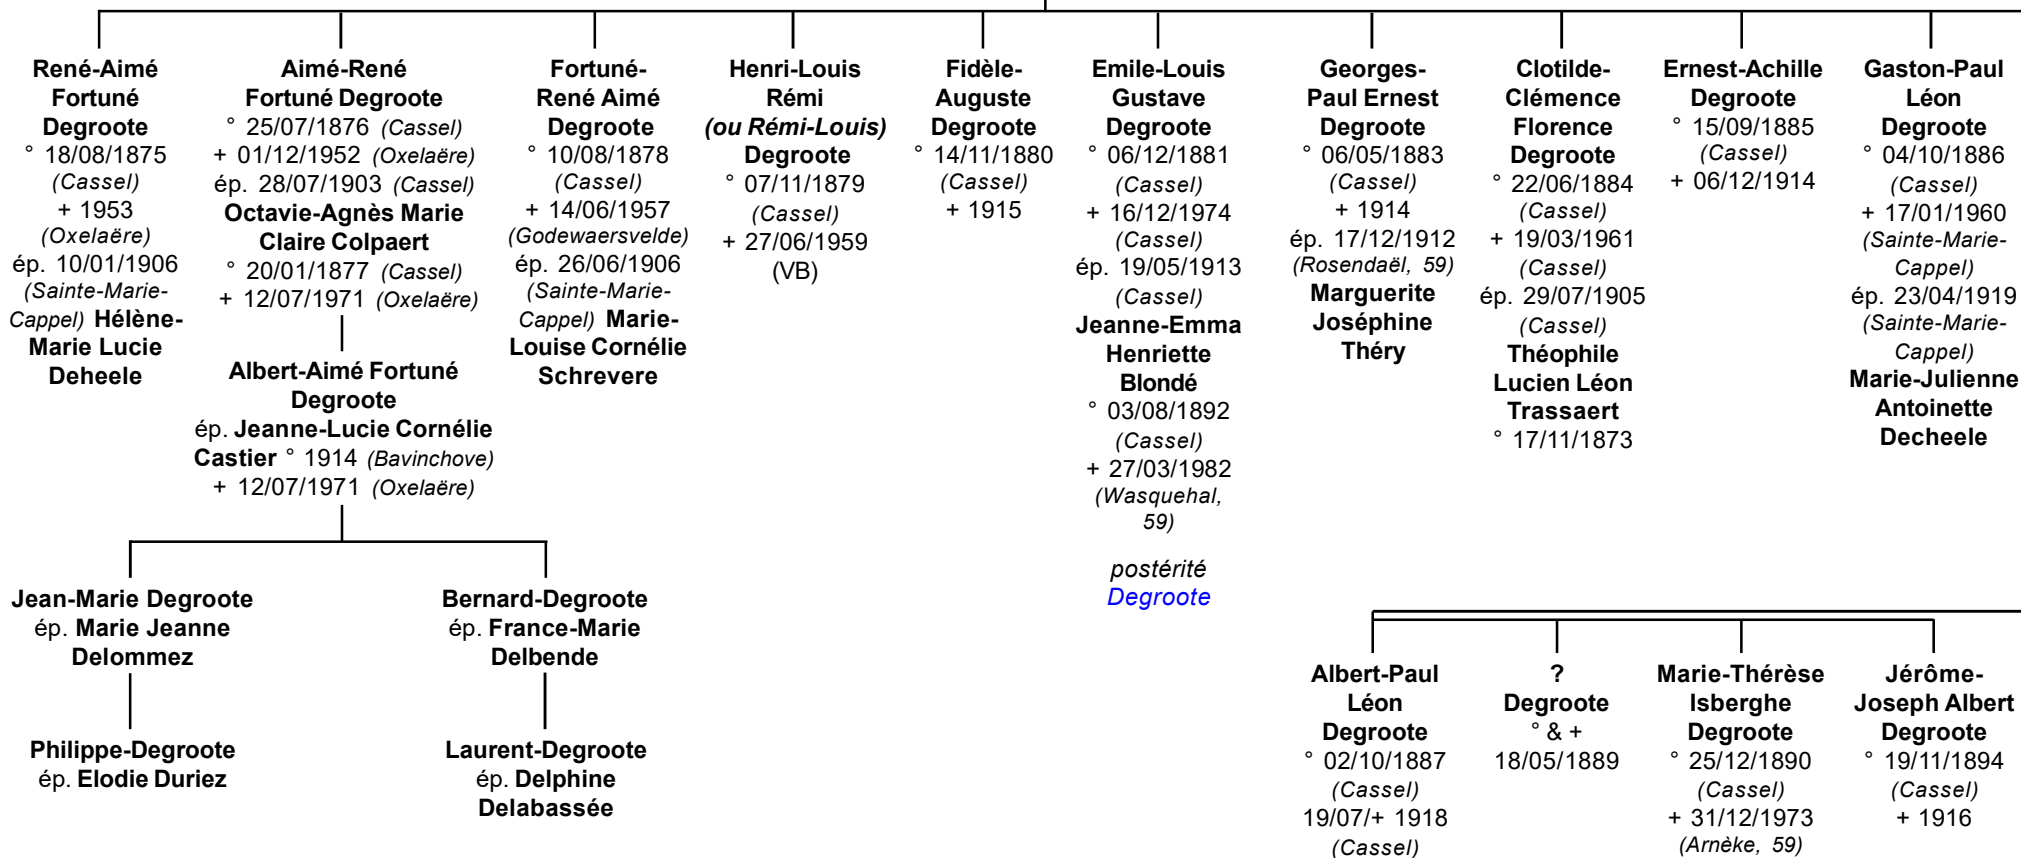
René-Aimé Fortuné Degroote
° 18/08/1875 (Cassel)
+ 1953 (Oxelaëre)
ép. 10/01/1906 (Sainte-Marie-Cappel) Hélène-Marie Lucie Deheele

Aimé-René Fortuné Degroote
° 25/07/1876 (Cassel)
+ 01/12/1952 (Oxelaëre)
ép. 28/07/1903 (Cassel) Octavie-Agnès Marie Claire Colpaert
° 20/01/1877 (Cassel)
+ 12/07/1971 (Oxelaëre)

Albert-Aimé Fortuné Degroote
ép. Jeanne-Lucie Cornélie Castier ° 1914 (Bavinchove)
+ 12/07/1971 (Oxelaëre)

Jean-Marie Degroote
ép. Marie Jeanne Delommez

Philippe-Degroote
ép. Elodie Duriez

Bernard-Degroote
ép. France-Marie Delbende

Laurent-Degroote
ép. Delphine Delabassée

Fortuné-René Aimé Degroote
° 10/08/1878 (Cassel)
+ 14/06/1957 (Godewaersvelde)
ép. 26/06/1906 (Sainte-Marie-Cappel) Marie-Louise Cornélie Schrevere

Henri-Louis Rémi (ou Rémi-Louis) Degroote
° 07/11/1879 (Cassel)
+ 27/06/1959 (VB)

Fidèle-Auguste Degroote
° 14/11/1880 (Cassel)
+ 1915

Emile-Louis Gustave Degroote
° 06/12/1881 (Cassel)
+ 16/12/1974 (Cassel)
ép. 19/05/1913 (Cassel) Jeanne-Emma Henriette Blondé
° 03/08/1892 (Cassel)
+ 27/03/1982 (Wasquehal, 59)

postérité Degroote

Georges-Paul Ernest Degroote
° 06/05/1883 (Cassel)
+ 1914
ép. 17/12/1912 (Rosendaël, 59) Marguerite Joséphine Théry

Clotilde-Clémence Florence Degroote
° 22/06/1884 (Cassel)
+ 19/03/1961 (Cassel)
ép. 29/07/1905 (Cassel) Théophile Lucien Léon Trassaert
° 17/11/1873

Ernest-Achille Degroote
° 15/09/1885 (Cassel)
+ 06/12/1914

Gaston-Paul Léon Degroote
° 04/10/1886 (Cassel)
+ 17/01/1960 (Sainte-Marie-Cappel)
ép. 23/04/1919 (Sainte-Marie-Cappel) Marie-Julienne Antoinette Decheele

Albert-Paul Léon Degroote
° 02/10/1887 (Cassel)
19/07/+ 1918 (Cassel)

? Degroote
° & + 18/05/1889

Marie-Thérèse Isberghe Degroote
° 25/12/1890 (Cassel)
+ 31/12/1973 (Arnèke, 59)

Jérôme-Joseph Albert Degroote
° 19/11/1894 (Cassel)
+ 1916